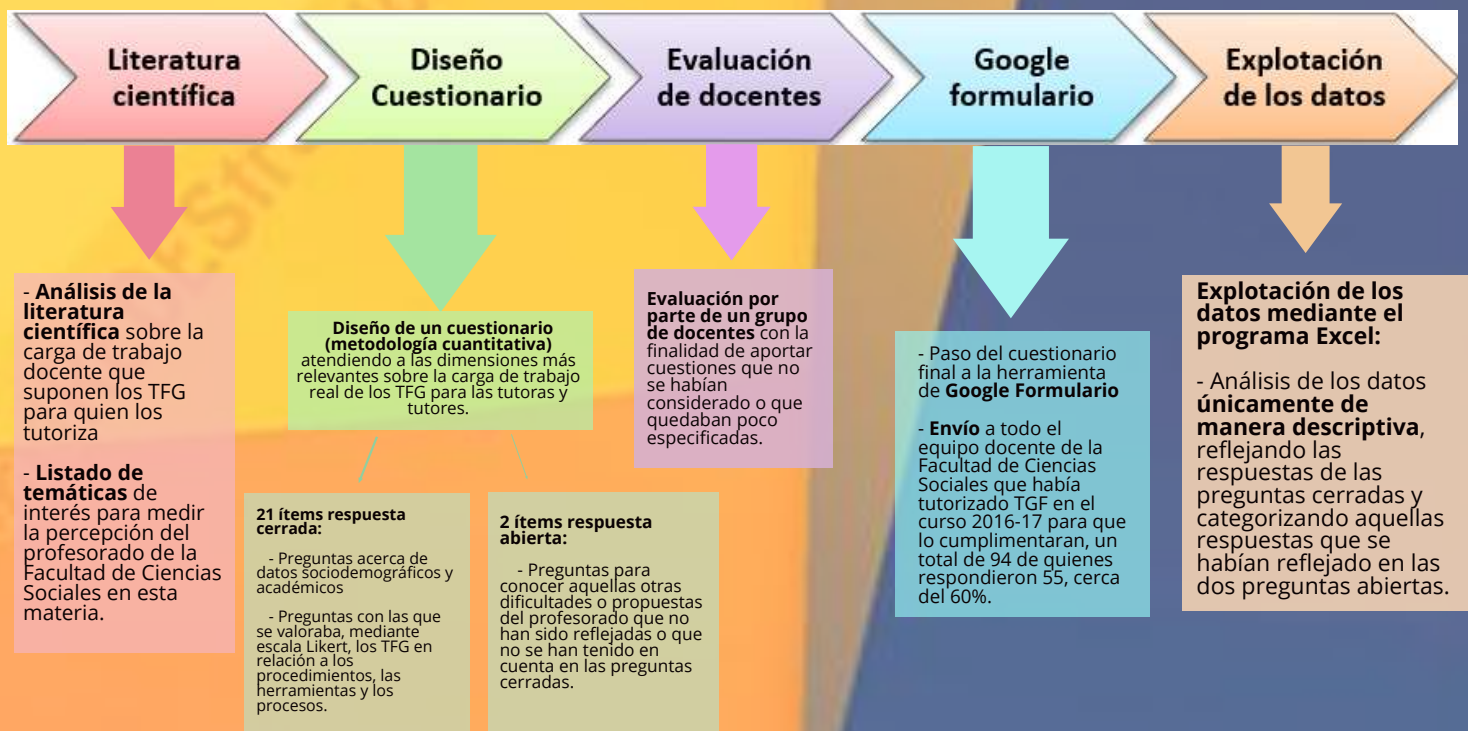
Literatura científica

Diseño Cuestionario

Evaluación de docentes

Google formulario

Explotación de los datos

- **Análisis de la literatura científica** sobre la carga de trabajo docente que suponen los TFG para quien los tutoriza

- **Listado de temáticas** de interés para medir la percepción del profesorado de la Facultad de Ciencias Sociales en esta materia.

**Diseño de un cuestionario (metodología cuantitativa)** atendiendo a las dimensiones más relevantes sobre la carga de trabajo real de los TFG para las tutoras y tutores.

**21 ítems respuesta cerrada:**

- Preguntas acerca de datos sociodemográficos y académicos

- Preguntas con las que se valoraba, mediante escala Likert, los TFG en relación a los procedimientos, las herramientas y los procesos.

**2 ítems respuesta abierta:**

- Preguntas para conocer aquellas otras dificultades o propuestas del profesorado que no han sido reflejadas o que no se han tenido en cuenta en las preguntas cerradas.

**Evaluación por parte de un grupo de docentes** con la finalidad de aportar cuestiones que no se habían considerado o que quedaban poco especificadas.

- Paso del cuestionario final a la herramienta de **Google Formulario**

- **Envío** a todo el equipo docente de la Facultad de Ciencias Sociales que había tutorizado TGF en el curso 2016-17 para que lo cumplimentaran, un total de 94 de quienes respondieron 55, cerca del 60%.

**Explotación de los datos mediante el programa Excel:**

- Análisis de los datos **únicamente de manera descriptiva**, reflejando las respuestas de las preguntas cerradas y categorizando aquellas respuestas que se habían reflejado en las dos preguntas abiertas.